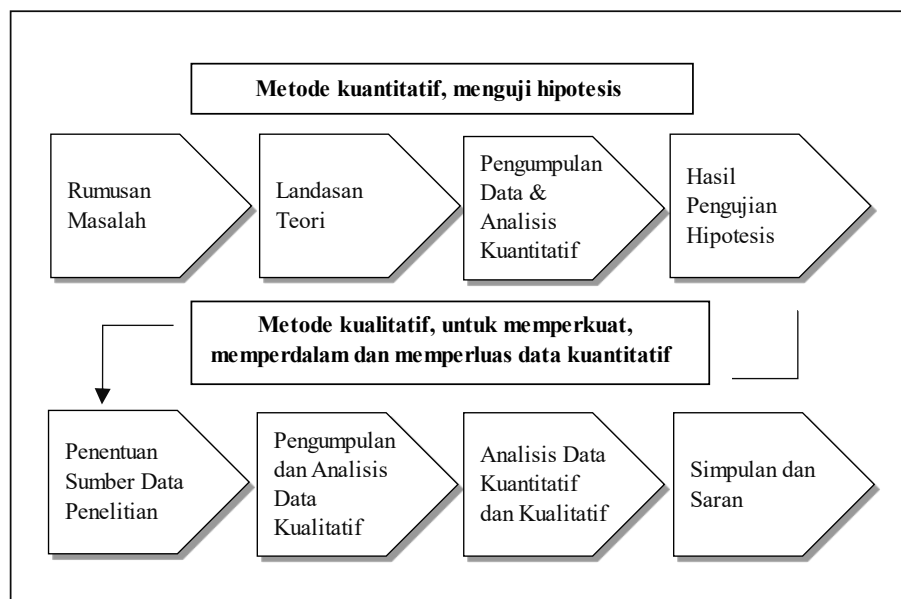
Metode kuantitatif, menguji hipotesis

Rumusan Masalah

Landasan Teori

Pengumpulan Data & Analisis Kuantitatif

Hasil Pengujian Hipotesis

Metode kualitatif, untuk memperkuat, memperdalam dan memperluas data kuantitatif

Penentuan Sumber Data Penelitian

Pengumpulan dan Analisis Data Kualitatif

Analisis Data Kuantitatif dan Kualitatif

Simpulan dan Saran